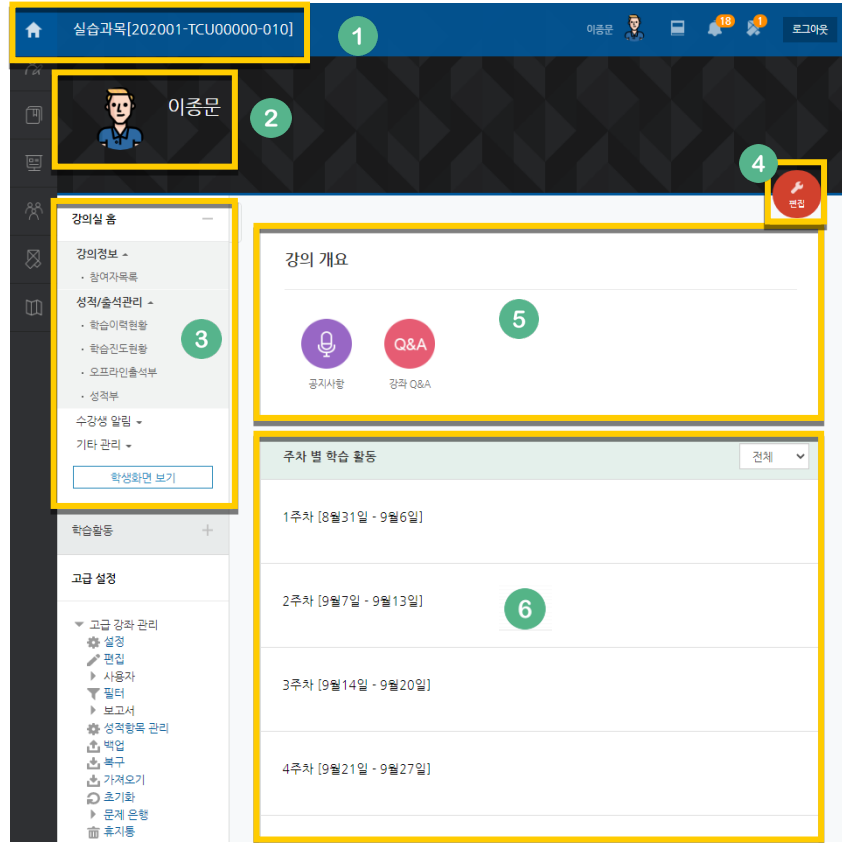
실습과목[202001-TCU00000-010]

1

이종문 18 1 로그아웃

이종문

2

4

편집

강의실 홈

강의정보

· 참여자목록

성적/출석관리

· 학습이력현황

· 학습진도현황

· 오프라인출석부

· 성적부

3

수강생 알림

기타 관리

학생화면 보기

학습활동 +

고급 설정

고급 강좌 관리

설정

편집

사용자

필터

보고서

성적항목 관리

백업

복구

가져오기

초기화

문제 은행

휴지통

강의 개요

5

공지사항

Q&A

강좌 Q&A

주차 별 학습 활동

전체

1주차 [8월31일 - 9월6일]

2주차 [9월7일 - 9월13일]

6

3주차 [9월14일 - 9월20일]

4주차 [9월21일 - 9월27일]